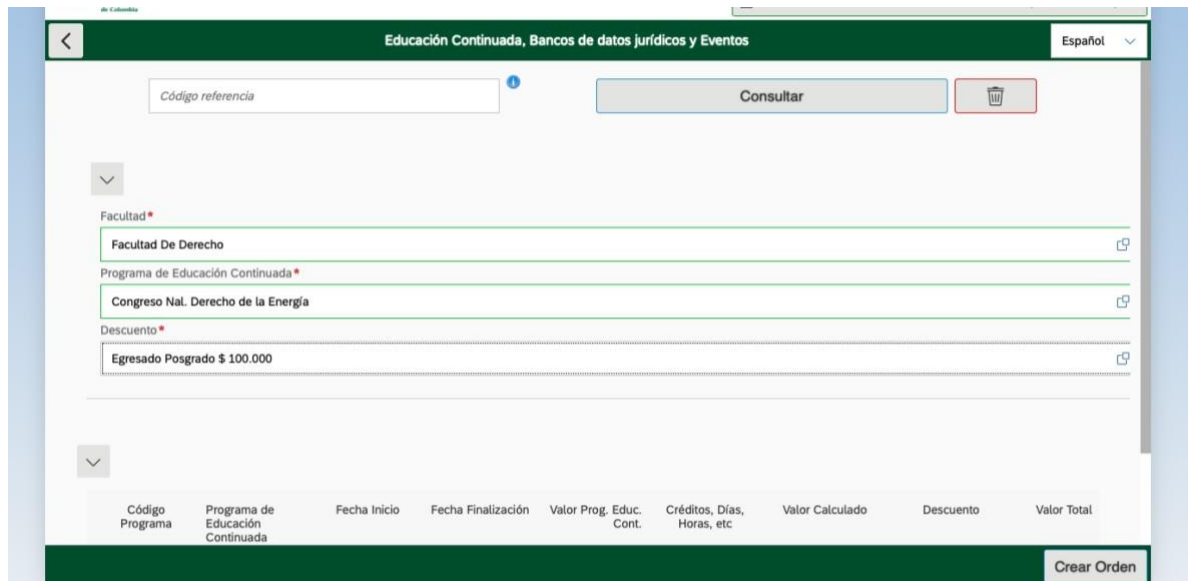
de Colombia

Educación Continuada, Bancos de datos jurídicos y Eventos

Español

Código referencia

Consultar

Facultad*

Facultad De Derecho

Programa de Educación Continuada*

Congreso Nal. Derecho de la Energía

Descuento*

Egresado Posgrado $ 100.000

| Código Programa | Programa de Educación Continuada | Fecha Inicio | Fecha Finalización | Valor Prog. Educ. Cont. | Créditos, Días, Horas, etc | Valor Calculado | Descuento | Valor Total |
|---|---|---|---|---|---|---|---|---|

Crear Orden